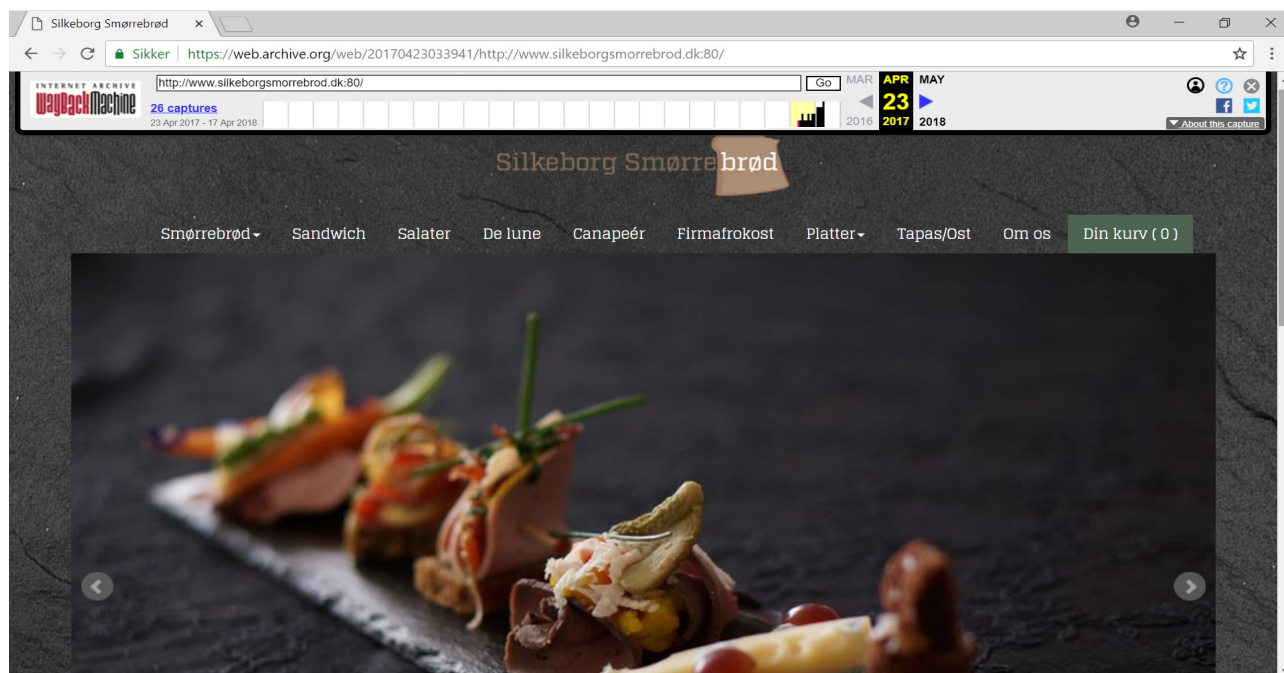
Silkeborg Smørrebrød ×

Sikker | https://web.archive.org/web/20170423033941/http://www.silkeborgsmorrebrod.dk:80/

INTERNET ARCHIVE
WaybackMachine

http://www.silkeborgsmorrebrod.dk:80/ Go

26 captures
23 Apr 2017 - 17 Apr 2018

MAR APR MAY
2016 23 2017 2018

About this capture

Silkeborg Smørrebrød

Smørrebrød Sandwich Salater De lune Canapeér Firmafrokost Platter Tapas/Ost Om os Din kurv ( 0 )